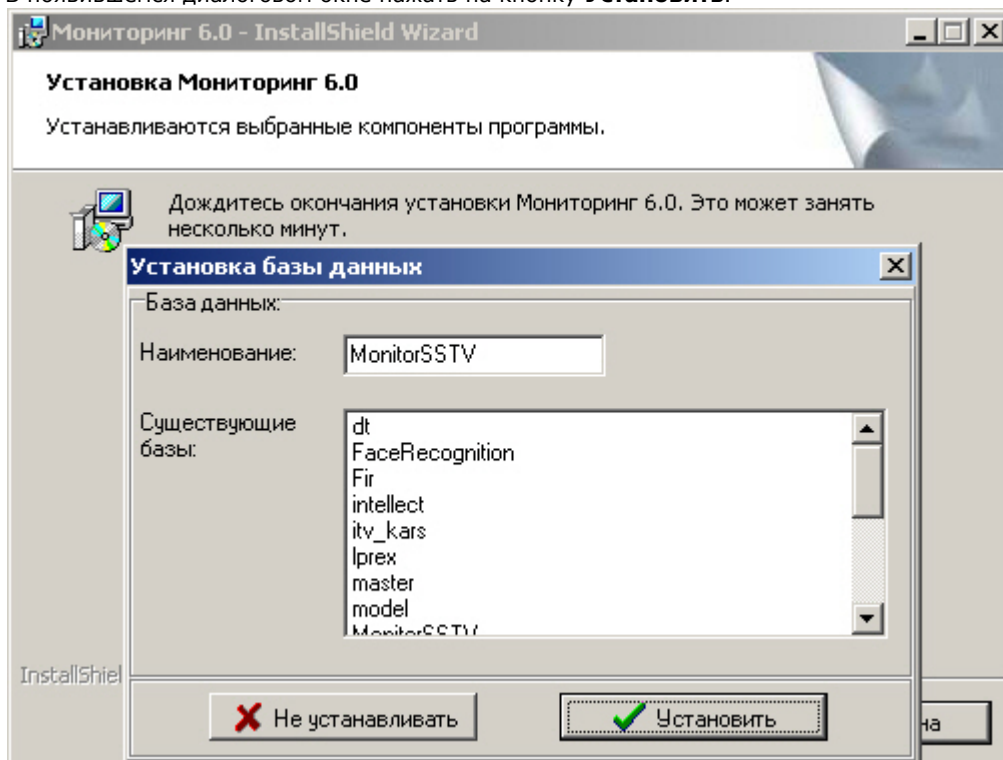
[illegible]

Мониторинг 6.0 - InstallShield Wizard

Установка Мониторинг 6.0

Устанавливаются выбранные компоненты программы.

Дождитесь окончания установки Мониторинг 6.0. Это может занять несколько минут.

Установка базы данных

База данных:

Наименование: MonitorSSTV

Существующие базы:

dt
FaceRecognition
Fir
intellect
itv_kars
lprex
master
model
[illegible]

InstallShiel

Не устанавливать

Установить

на